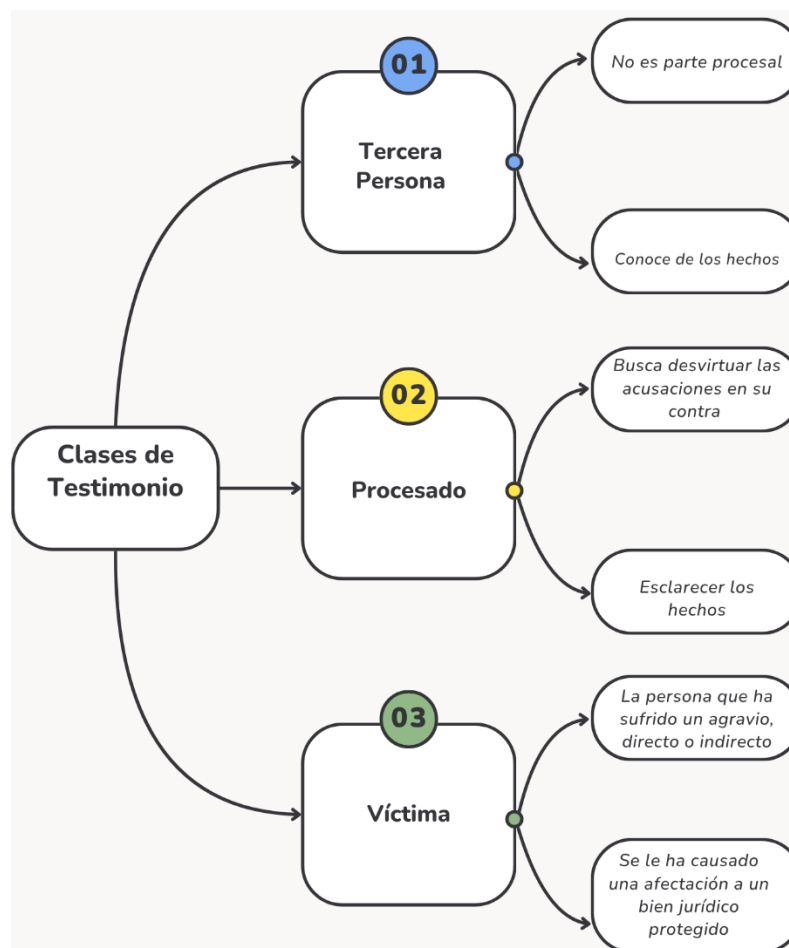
Clases de Testimonio

01

Tercera Persona

No es parte procesal

Conoce de los hechos

02

Procesado

Busca desvirtuar las acusaciones en su contra

Esclarecer los hechos

03

Víctima

La persona que ha sufrido un agravio, directo o indirecto

Se le ha causado una afectación a un bien jurídico protegido